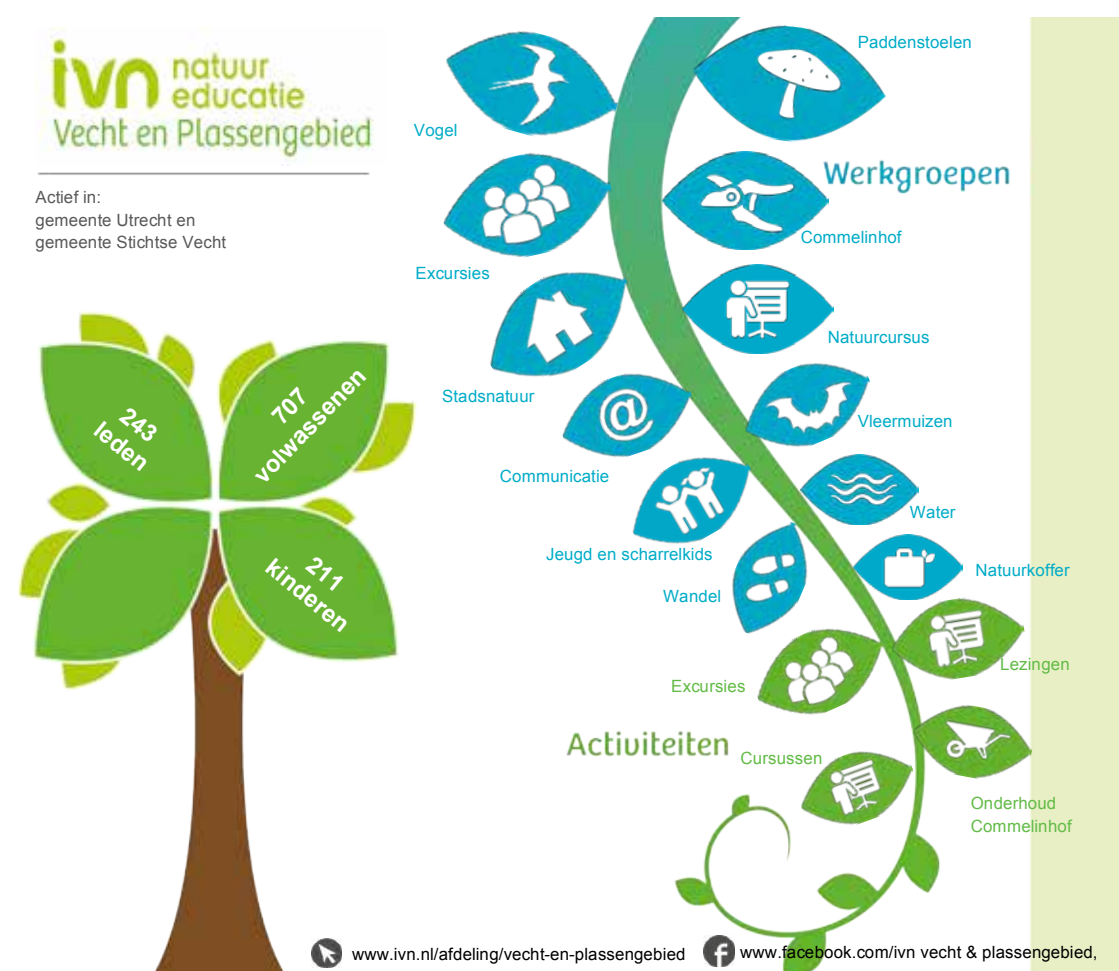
ivn natuur educatie
Vecht en Plassengebied

Actief in:
gemeente Utrecht en
gemeente Stichtse Vecht

243 leden

707 volwassenen

211 kinderen

Paddenstoelen

Vogel

Werkgroepen

Excursies

Commelinhof

Stadsnatuur

Natuurcursus

Communicatie

Vleermuizen

Jeugd en scharrelkids

Water

Wandel

Natuurkoffer

Excursies

Lezingen

Activiteiten

Cursussen

Onderhoud Commelinhof

www.ivn.nl/afdeling/vecht-en-plassengebied

www.facebook.com/ivn vecht & plassengebied,